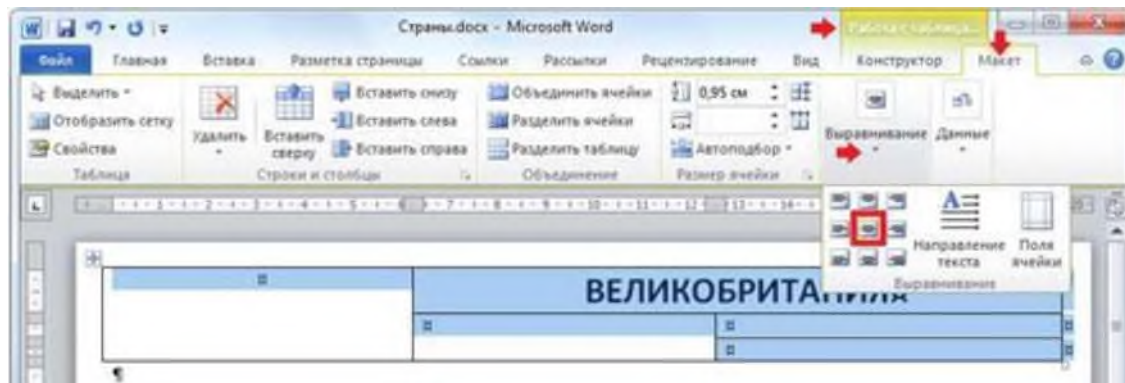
Страны.docx - Microsoft Word

Работа с таблицами

Файл | Главная | Вставка | Разметка страницы | Ссылки | Рассылки | Рецензирование | Вид | Конструктор | Макет

Выделить
Отобразить сетку
Свойства
Таблица

Удалить
Вставить сверху
Вставить снизу
Вставить слева
Вставить справа
Строки и столбцы

Объединить ячейки
Разделить ячейки
Разделить таблицу
Объединение

0,95 см
Автоподбор
Размер ячейки

Выравнивание
Данные

Направление текста
Поля ячейки
Выравнивание

ВЕЛИКОБРИТАНИЯ